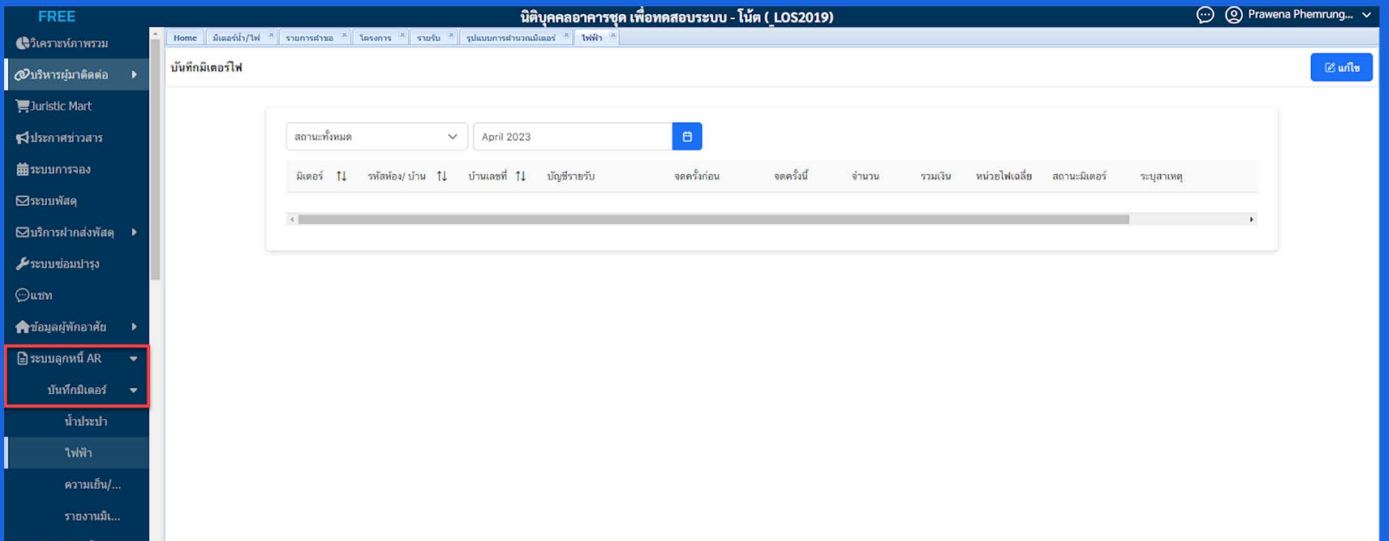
FREE

นิติบุคคลอาคารชุด เพื่อทดสอบระบบ - โน้ต (_LOS2019)

Prawena Phemrung...

วิเคราะห์ภาพรวม
บริหารผู้มาติดต่อ
Juristic Mart
ประกาศข่าวสาร
ระบบการจอง
ระบบพัสดุ
บริการฝากส่งพัสดุ
ระบบซ่อมบำรุง
แชท
ข้อมูลผู้พักอาศัย
ระบบลูกหนี้ AR
บันทึกมิเตอร์
น้ำประปา
ไฟฟ้า
ความเย็น/...
รายงานมิเ...

Home | มิเตอร์น้ำ/ไฟ | รายการค่าขอ | โครงการ | รายรับ | รูปแบบการคำนวณมิเตอร์ | ไฟฟ้า

บันทึกมิเตอร์ไฟ

แก้ไข

สถานะทั้งหมด

April 2023

| มิเตอร์ | รหัสห้อง/ บ้าน | บ้านเลขที่ | บัญชีรายรับ | จดครั้งก่อน | จดครั้งนี้ | จำนวน | รวมเงิน | หน่วยไฟเฉลี่ย | สถานะมิเตอร์ | ระบุสาเหตุ |
|---|---|---|---|---|---|---|---|---|---|---|